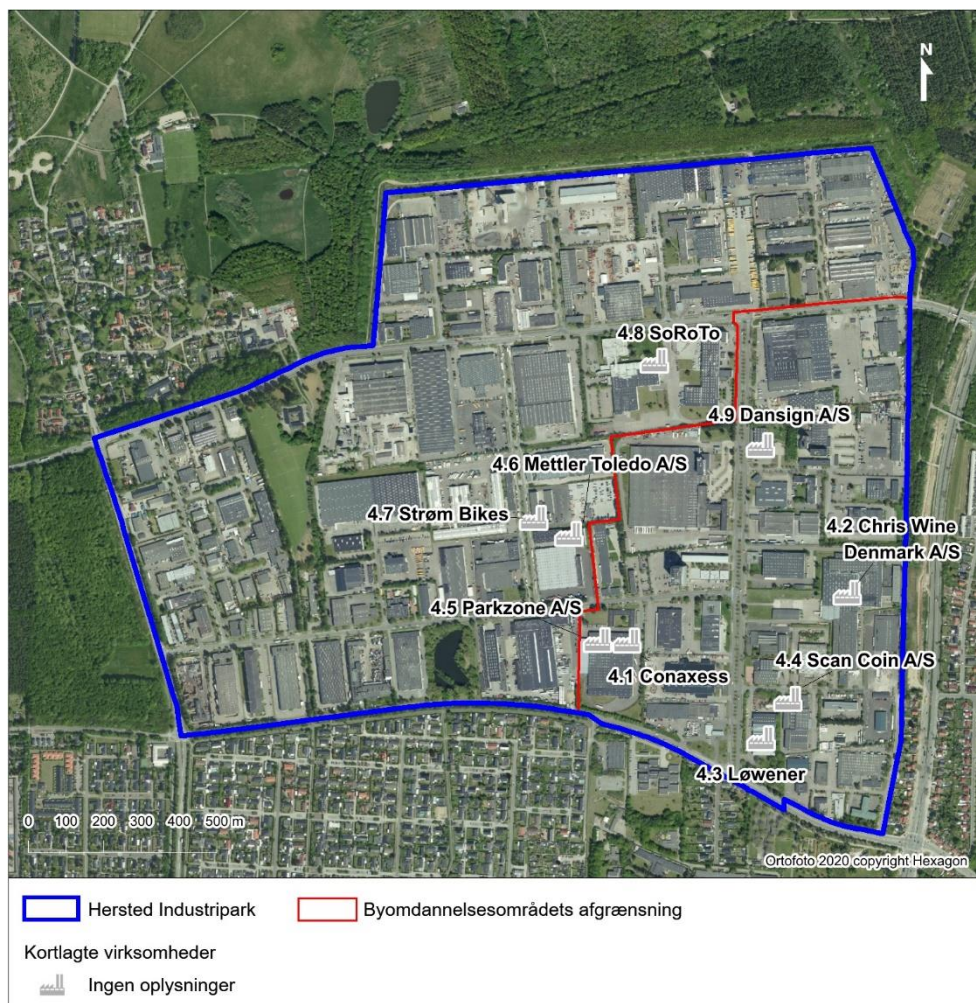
N

4.8 SoRoTo

4.9 Dansign A/S

4.6 Mettler Toledo A/S

4.7 Strøm Bikes

4.2 Chris Wine Denmark A/S

4.5 Parkzone A/S

4.1 Conaxess

4.4 Scan Coin A/S

4.3 Løwener

0 100 200 300 400 500 m

Ortofoto 2020 copyright Hexagon

Hersted Industripark

Byomdannelsesområdets afgrænsning

Kortlagte virksomheder

Ingen oplysninger